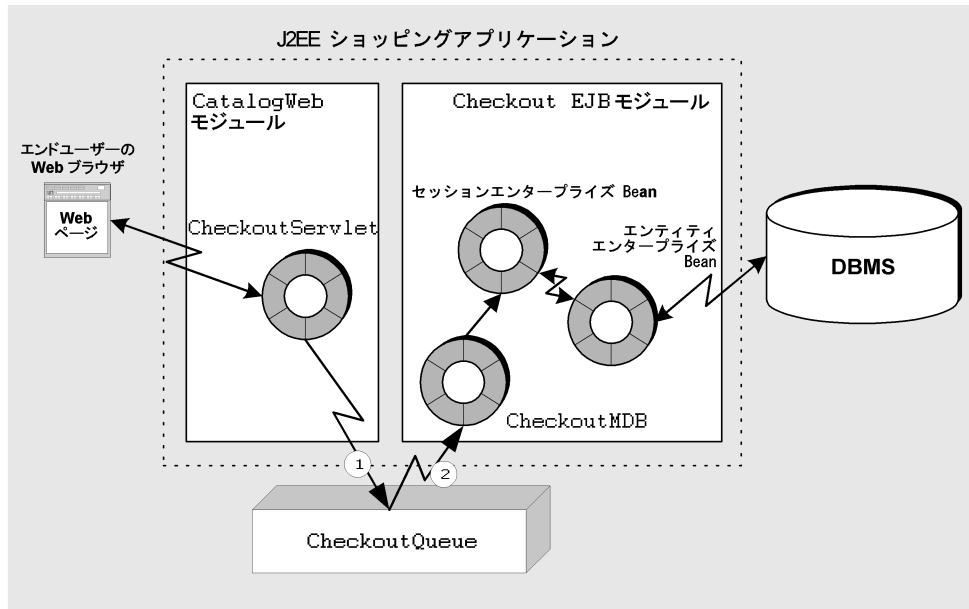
J2EE ショッピングアプリケーション

CatalogWeb モジュール

Checkout EJB モジュール

エンドユーザーの Web ブラウザ

Web ページ

CheckoutServlet

セッションエンタープライズ Bean

エンティティ エンタープライズ Bean

DBMS

CheckoutMDB

1

2

CheckoutQueue